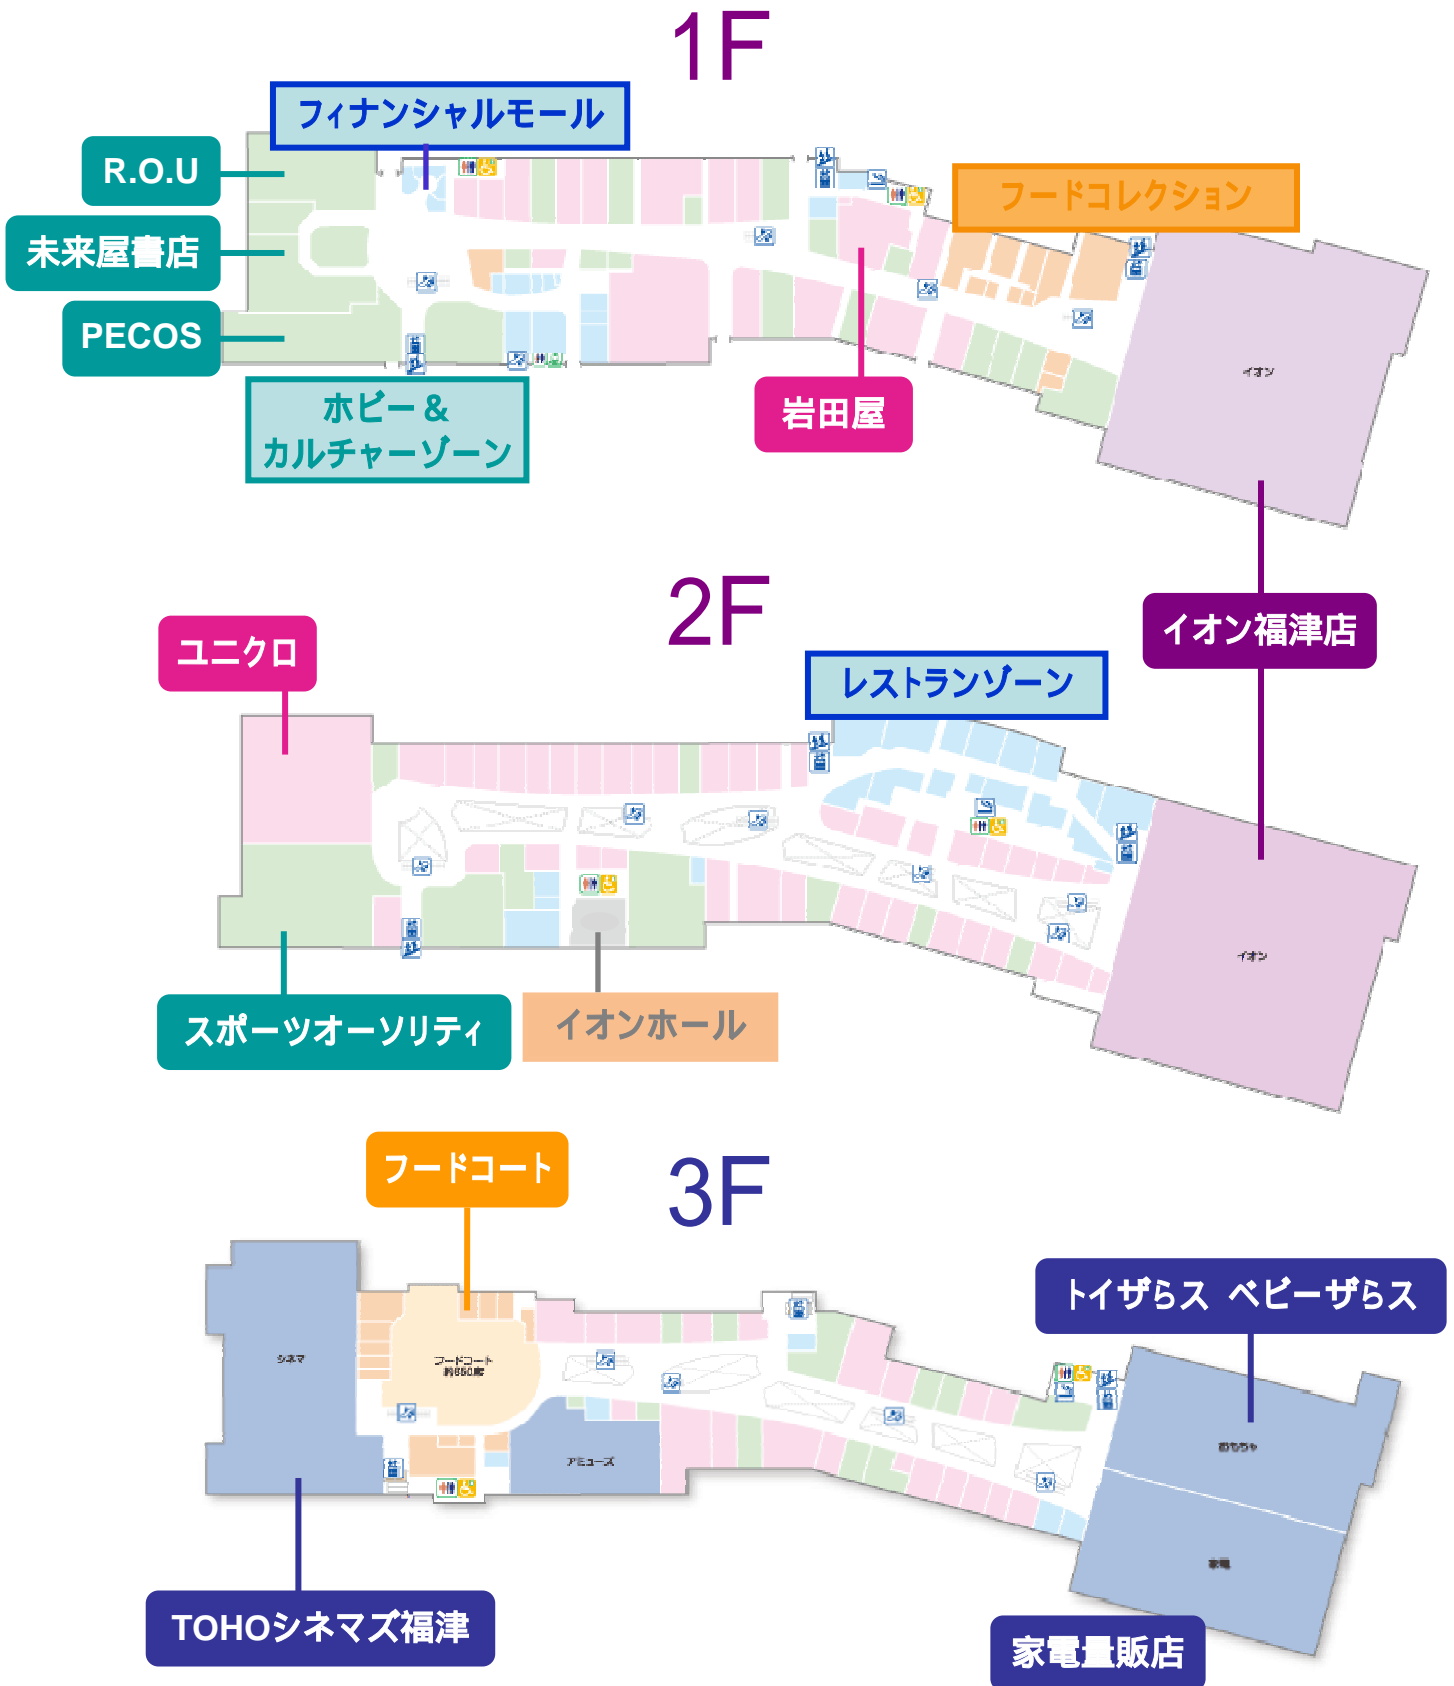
1F

フィナンシャルモール

R.O.U

未来屋書店

PECOS

ホビー＆
カルチャーゾーン

岩田屋

フードコレクション

イオン

イオン福津店

2F

ユニクロ

レストランゾーン

イオン

スポーツオーソリティ

イオンホール

3F

フードコート

シネマ

フードコート
約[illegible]席

アミューズ

トイザらス ベビーザらス

おもちゃ

家電

TOHOシネマズ福津

家電量販店